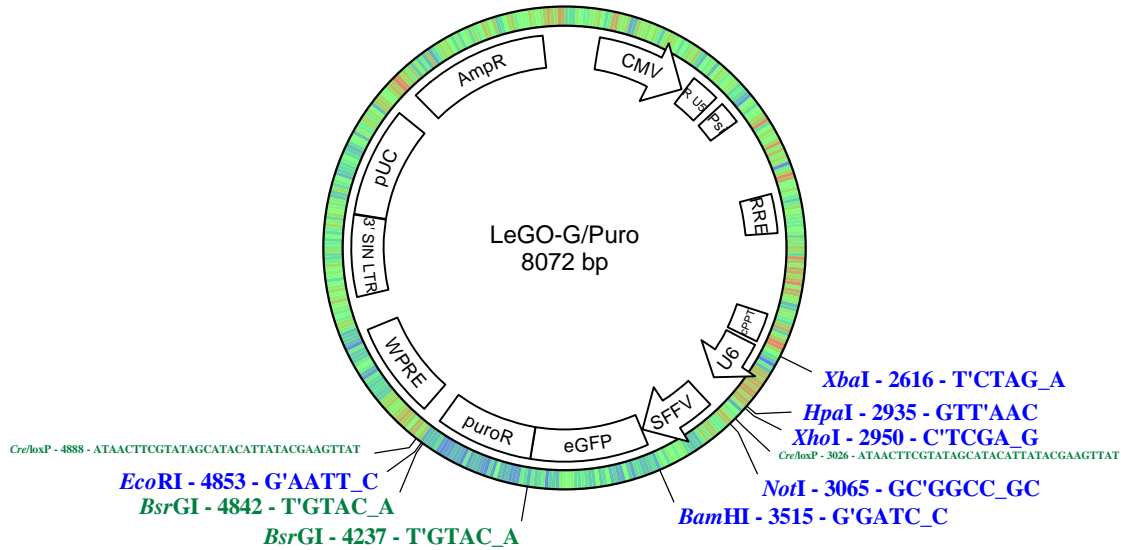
AmpR

CMV

R U5

PS

RRE

cPPT

U6

SFFV

eGFP

puroR

WPRE

3' SIN LTR

pUC

LeGO-G/Puro
8072 bp

XbaI - 2616 - T'CTAG_A

HpaI - 2935 - GTT'AAC

XhoI - 2950 - C'TCGA_G

Cre/loxP - 3026 - ATAACTTCGTATAGCATACATTATACGAAGTTAT

NotI - 3065 - GC'GGCC_GC

BamHI - 3515 - G'GATC_C

Cre/loxP - 4888 - ATAACTTCGTATAGCATACATTATACGAAGTTAT

EcoRI - 4853 - G'AATT_C

BsrGI - 4842 - T'GTAC_A

BsrGI - 4237 - T'GTAC_A